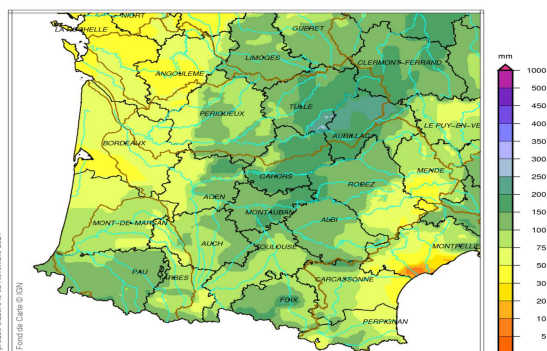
NIORT
LA ROCHELLE
GUERET
ANGOULEME
LIMOGES
CLERMONT-FERRAND
PERIGUEUX
TULLE
AURILLAC
LE PUY-EN-VE
BORDEAUX
CAHORS
RODEZ
MENDE
AGEN
MONT-DE-MARSAN
MONTAUBAN
ALBI
AUCH
TOULOUSE
MONTPELLIE
PAU
TARBES
CARCASSONNE
FOIX
PERPIGNAN

mm
1000
500
450
400
350
300
250
200
150
100
75
50
40
30
20
10
5

Fond de Carte © IGN
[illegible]